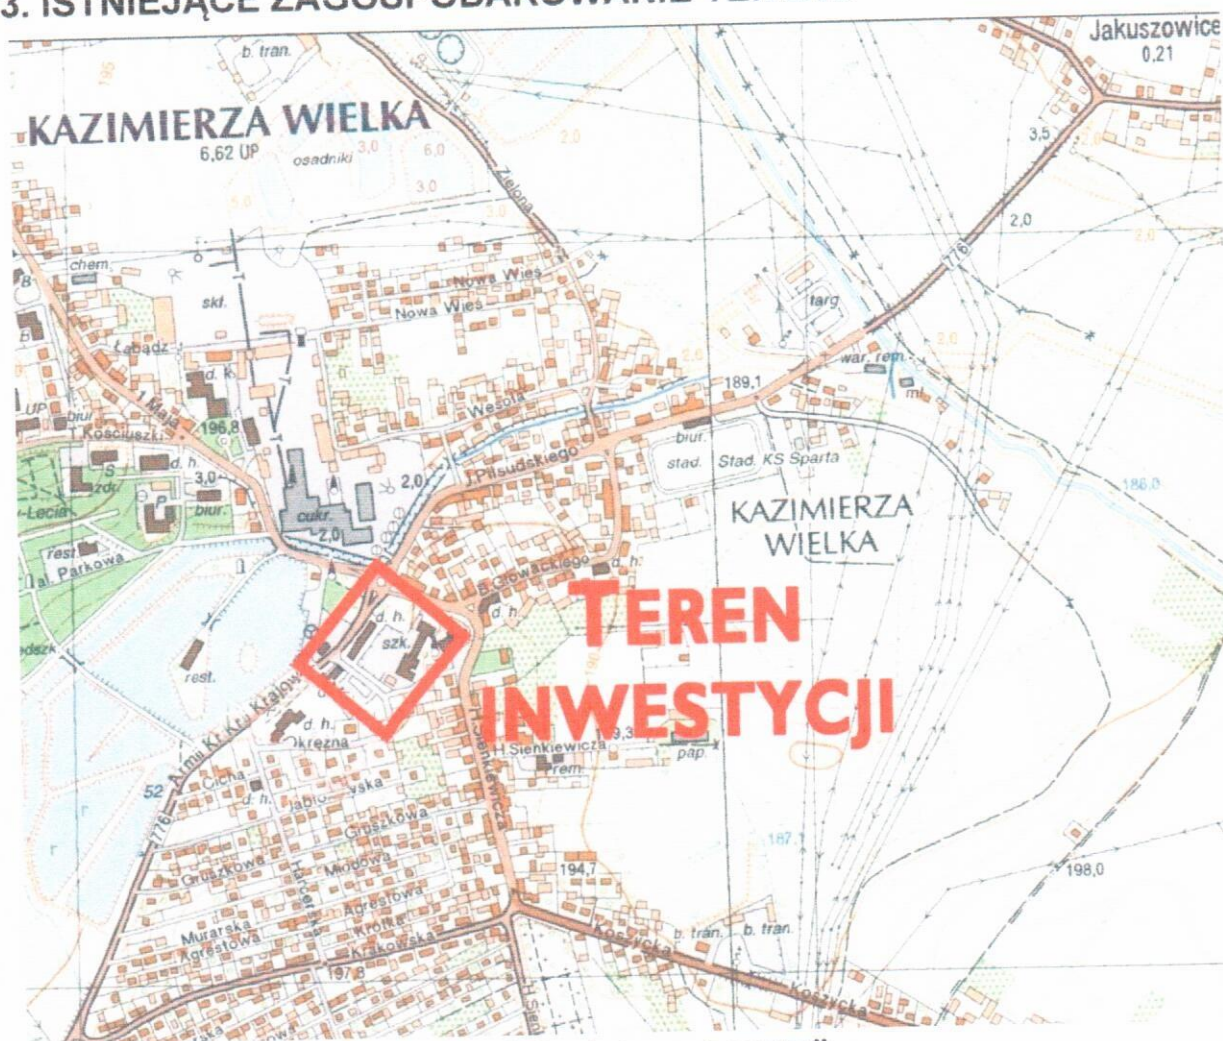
3. ISTNIEJĄCE ZAGOSPODAROWANIE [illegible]

Jakuszowice
0,21

b. tran.

KAZIMIERZA WIELKA
6,62 UP
osadniki
3,0
6,0
3,0
2,0
3,5
2,0
Zielona
776
chem.
skł.
Nowa Wieś
Nowa Wieś
targ.
Łabędź
d. k.
war. rem.
ml.
189,1
UP
biur.
1 Maja
196,8
Kościuszki
Wesoła
biur.
d. h.
zdr.
3,0
J. Piłsudskiego
2,0
stad.
Stad. KS Sparta
186,0
Lecia
biur.
cukr.
2,0
KAZIMIERZA WIELKA
rest.
al. Parkowa
B. Głowackiego
d. h.
d. h.
d. h.
szk.
TEREN INWESTYCJI
rest.
Armii Kr. Królowej
d. h.
Okrężna
H. Sienkiewicza
H. Sienkiewicza
193,3
pap.
rem.
52
Cicha
d. h.
Jabłoniowska
Gruszkowa
187,1
776
Gruszkowa
Miodowa
194,7
198,0
Harcerska
Agrestowa
Murarska
Agrestowa
Krótka
Krakowska
Koszycka
b. tran.
b. tran.
197,8
Koszycka
H. Sien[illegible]